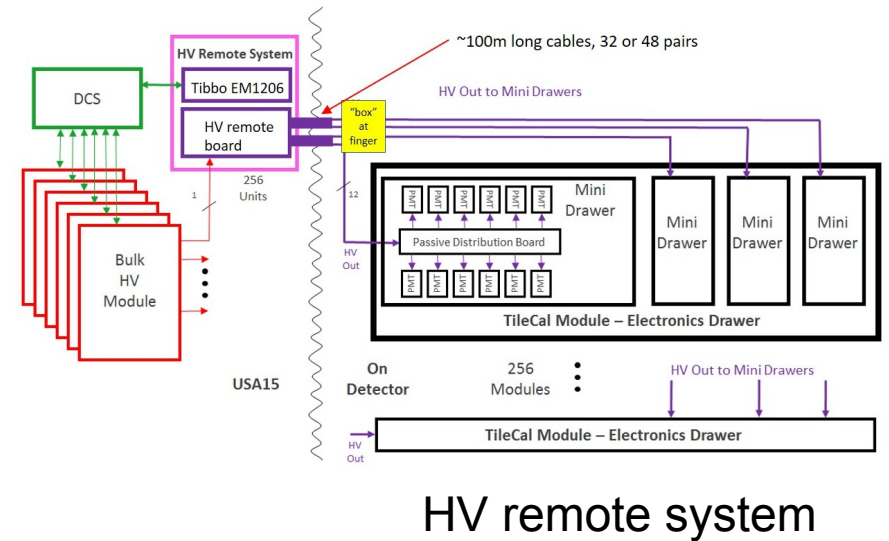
~100m long cables, 32 or 48 pairs

HV Remote System

Tibbo EM1206

HV remote board

DCS

"box" at finger

HV Out to Mini Drawers

256 Units

1

12

Bulk HV Module

HV Out

PMT PMT PMT PMT PMT PMT

Mini Drawer

Passive Distribution Board

PMT PMT PMT PMT PMT PMT

Mini Drawer

Mini Drawer

Mini Drawer

TileCal Module – Electronics Drawer

USA15

On Detector

256 Modules

HV Out to Mini Drawers

HV Out

TileCal Module – Electronics Drawer

HV remote system